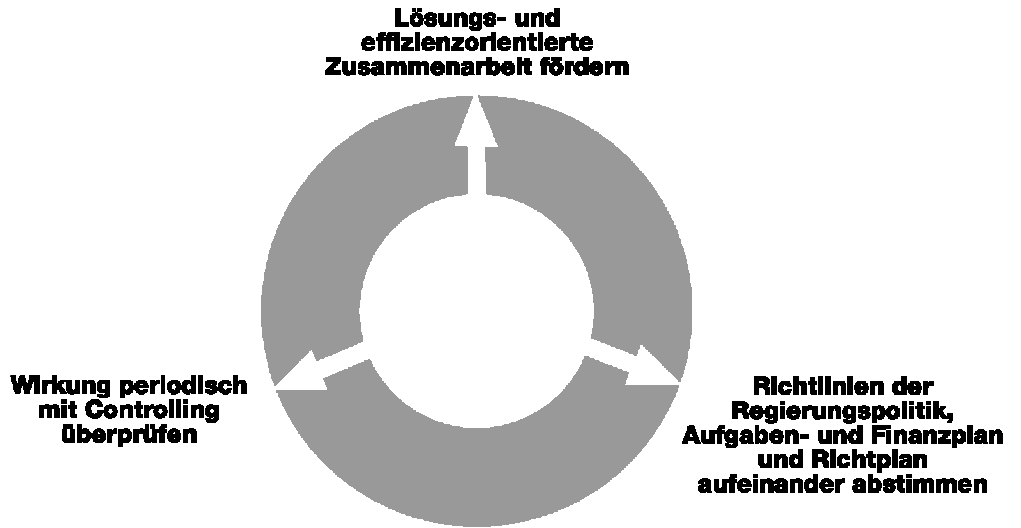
Lösungs- und effizienzorientierte Zusammenarbeit fördern

Wirkung periodisch mit Controlling überprüfen

Richtlinien der Regierungspolitik, Aufgaben- und Finanzplan und Richtplan aufeinander abstimmen